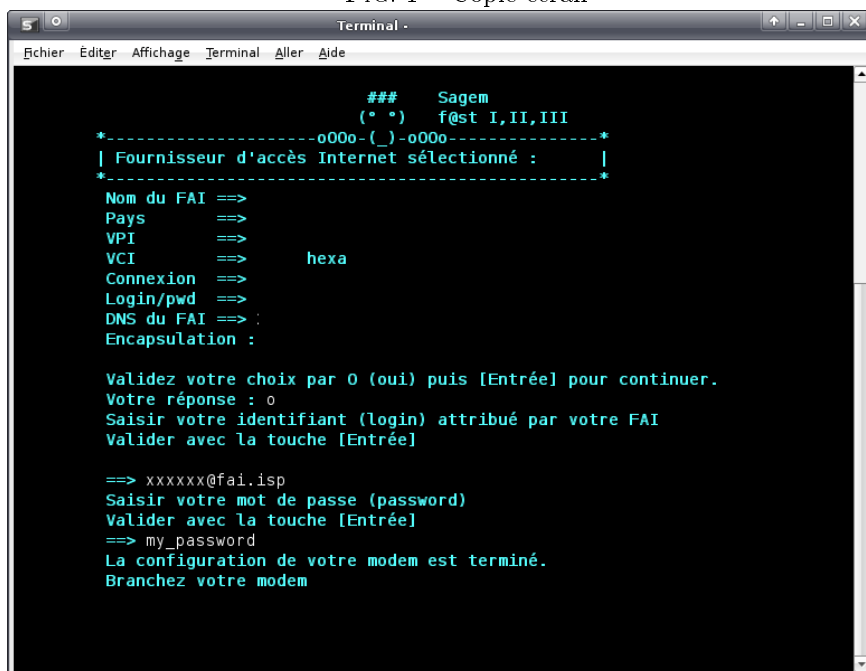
Fig. 4 – Copie écran

Terminal -

Fichier Éditer Affichage Terminal Aller Aide

### Sagem
(° °) f@st I,II,III
*---------------------oOOo-(_)-oOOo---------------*
| Fournisseur d'accès Internet sélectionné : |
*-------------------------------------------------*
Nom du FAI ==>
Pays ==>
VPI ==>
VCI ==> hexa
Connexion ==>
Login/pwd ==>
DNS du FAI ==>
Encapsulation :

Validez votre choix par O (oui) puis [Entrée] pour continuer.
Votre réponse : o
Saisir votre identifiant (login) attribué par votre FAI
Valider avec la touche [Entrée]

==> xxxxxx@fai.isp
Saisir votre mot de passe (password)
Valider avec la touche [Entrée]
==> my_password
La configuration de votre modem est terminé.
Branchez votre modem